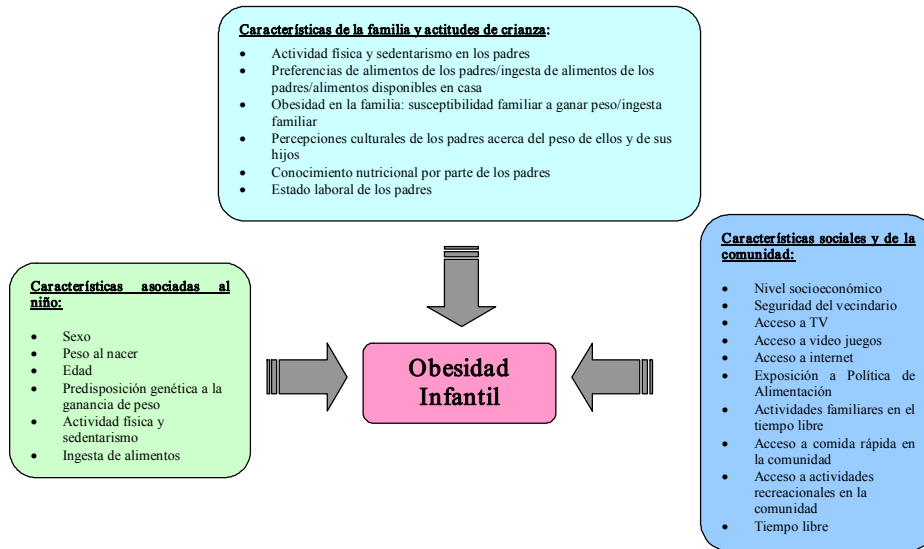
Características de la familia y actitudes de crianza:

- Actividad física y sedentarismo en los padres
- Preferencias de alimentos de los padres/ingesta de alimentos de los padres/alimentos disponibles en casa
- Obesidad en la familia: susceptibilidad familiar a ganar peso/ingesta familiar
- Percepciones culturales de los padres acerca del peso de ellos y de sus hijos
- Conocimiento nutricional por parte de los padres
- Estado laboral de los padres

Características asociadas al niño:

- Sexo
- Peso al nacer
- Edad
- Predisposición genética a la ganancia de peso
- Actividad física y sedentarismo
- Ingesta de alimentos

Obesidad Infantil

Características sociales y de la comunidad:

- Nivel socioeconómico
- Seguridad del vecindario
- Acceso a TV
- Acceso a video juegos
- Acceso a internet
- Exposición a Política de Alimentación
- Actividades familiares en el tiempo libre
- Acceso a comida rápida en la comunidad
- Acceso a actividades recreacionales en la comunidad
- Tiempo libre